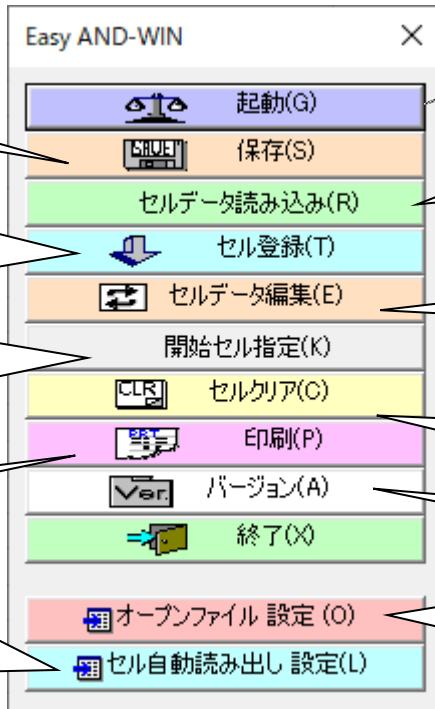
Easy AND-WIN
×
起動(G)
SAVE
保存(S)
セルデータ読み込み(R)
セル登録(T)
セルデータ編集(E)
開始セル指定(K)
CLR
セルクリア(C)
PRT
印刷(P)
Ver.
バージョン(A)
終了(X)
オープンファイル 設定 (O)
セル自動読み出し 設定(L)